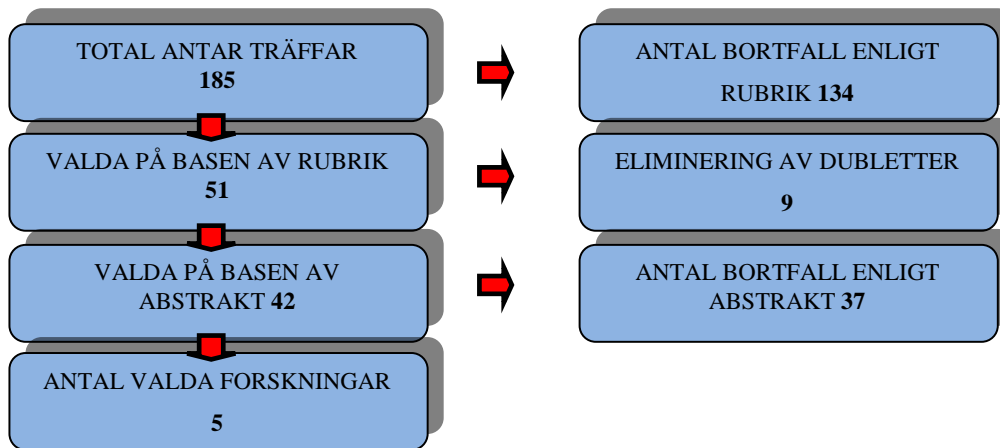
TOTAL ANTAR TRÄFFAR
185

ANTAL BORTFALL ENLIGT
RUBRIK 134

VALDA PÅ BASEN AV RUBRIK
51

ELIMINERING AV DUBLETTER
9

VALDA PÅ BASEN AV
ABSTRAKT 42

ANTAL BORTFALL ENLIGT
ABSTRAKT 37

ANTAL VALDA FORSKNINGAR
5